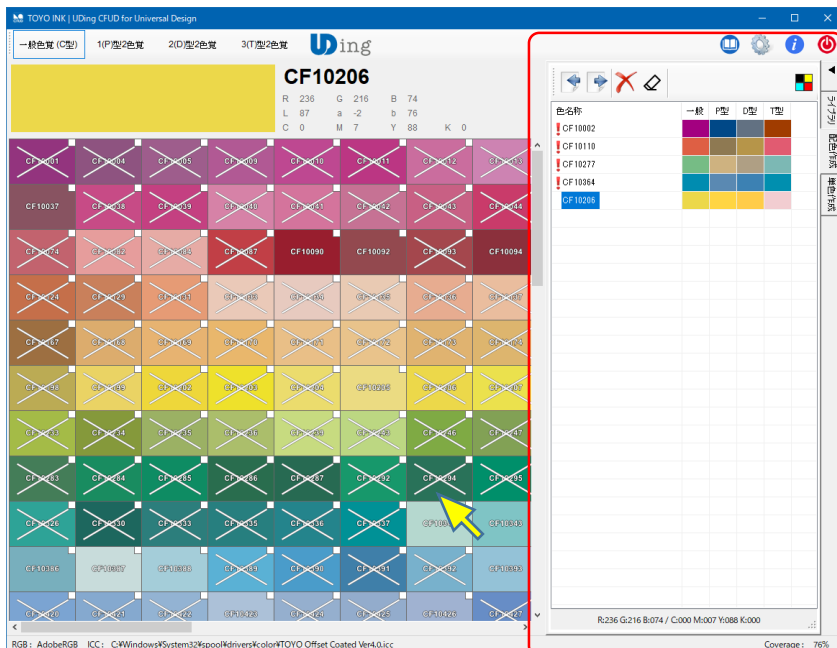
TOYO INK | UDing CFUD for Universal Design

一般色覚 (C型)
1(P)型2色覚
2(D)型2色覚
3(T)型2色覚
UDing

CF10206
R 236 G 216 B 74
L 87 a -2 b 76
C 0 M 7 Y 88 K 0

CF10001 CF10004 CF10005 CF10009 CF10010 CF10011 CF10012 CF10013
CF10037 CF10038 CF10039 CF10040 CF10041 CF10042 CF10043 CF10044
CF10074 CF10082 CF10084 CF10087 CF10090 CF10092 CF10093 CF10094
CF10124 CF10129 CF10131 CF10133 CF10135 CF10136 CF10137
CF10167 CF10168 CF10169 CF10170 CF10171 CF10172 CF10173 CF10174
CF10198 CF10199 CF10202 CF10203 CF10204 CF10205 CF10206 CF10207
CF10233 CF10234 CF10235 CF10236 CF10239 CF10243 CF10246 CF10247
CF10283 CF10284 CF10285 CF10286 CF10287 CF10292 CF10294 CF10295
CF10326 CF10330 CF10333 CF10335 CF10336 CF10337 CF10338 CF10343
CF10386 CF10387 CF10388 CF10389 CF10390 CF10391 CF10392 CF10393
CF10420 CF10421 CF10422 CF10423 CF10424 CF10425 CF10426 CF10427

| 色名称 | 一般 | P型 | D型 | T型 |
|---|---|---|---|---|
| ! CF10002 | | | | |
| ! CF10110 | | | | |
| ! CF10277 | | | | |
| ! CF10364 | | | | |
| CF10206 | | | | |

ライブラリ
配色作成
検色作成

R:236 G:216 B:074 / C:000 M:007 Y:088 K:000

RGB : AdobeRGB ICC : C:¥Windows¥System32¥spool¥drivers¥color¥TOYO Offset Coated Ver4.0.icc
Coverage : 76%